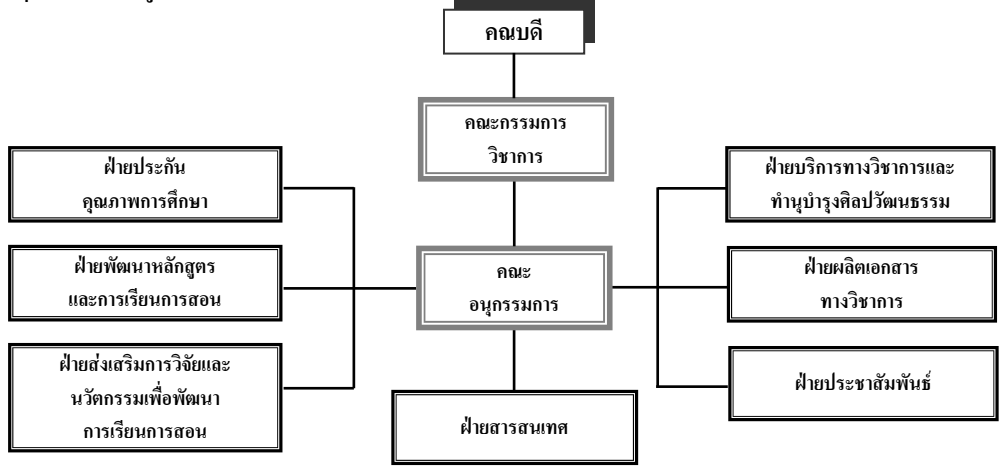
คณบดี

คณะกรรมการ
วิชาการ

ฝ่ายประกัน
คุณภาพการศึกษา

ฝ่ายพัฒนาหลักสูตร
และการเรียนการสอน

ฝ่ายส่งเสริมการวิจัยและ
นวัตกรรมเพื่อพัฒนา
การเรียนการสอน

คณะ
อนุกรรมการ

ฝ่ายสารสนเทศ

ฝ่ายบริการทางวิชาการและ
ทำนุบำรุงศิลปวัฒนธรรม

ฝ่ายผลิตเอกสาร
ทางวิชาการ

ฝ่ายประชาสัมพันธ์